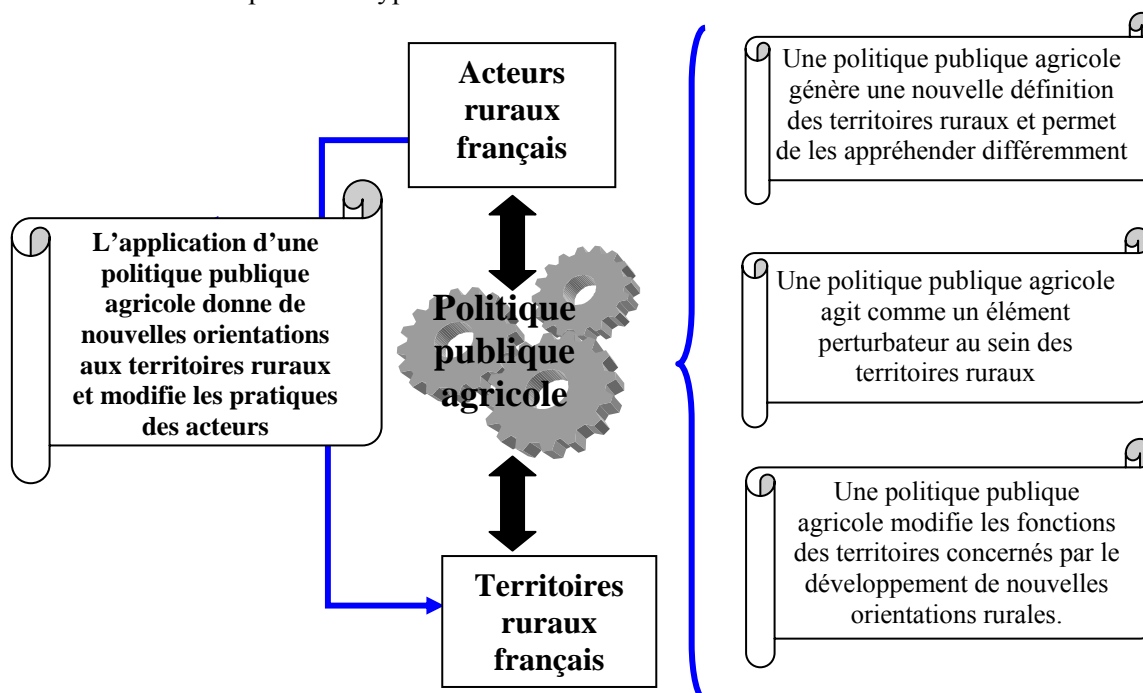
Acteurs ruraux français

L'application d'une politique publique agricole donne de nouvelles orientations aux territoires ruraux et modifie les pratiques des acteurs

Politique publique agricole

Territoires ruraux français

Une politique publique agricole génère une nouvelle définition des territoires ruraux et permet de les appréhender différemment

Une politique publique agricole agit comme un élément perturbateur au sein des territoires ruraux

Une politique publique agricole modifie les fonctions des territoires concernés par le développement de nouvelles orientations rurales.